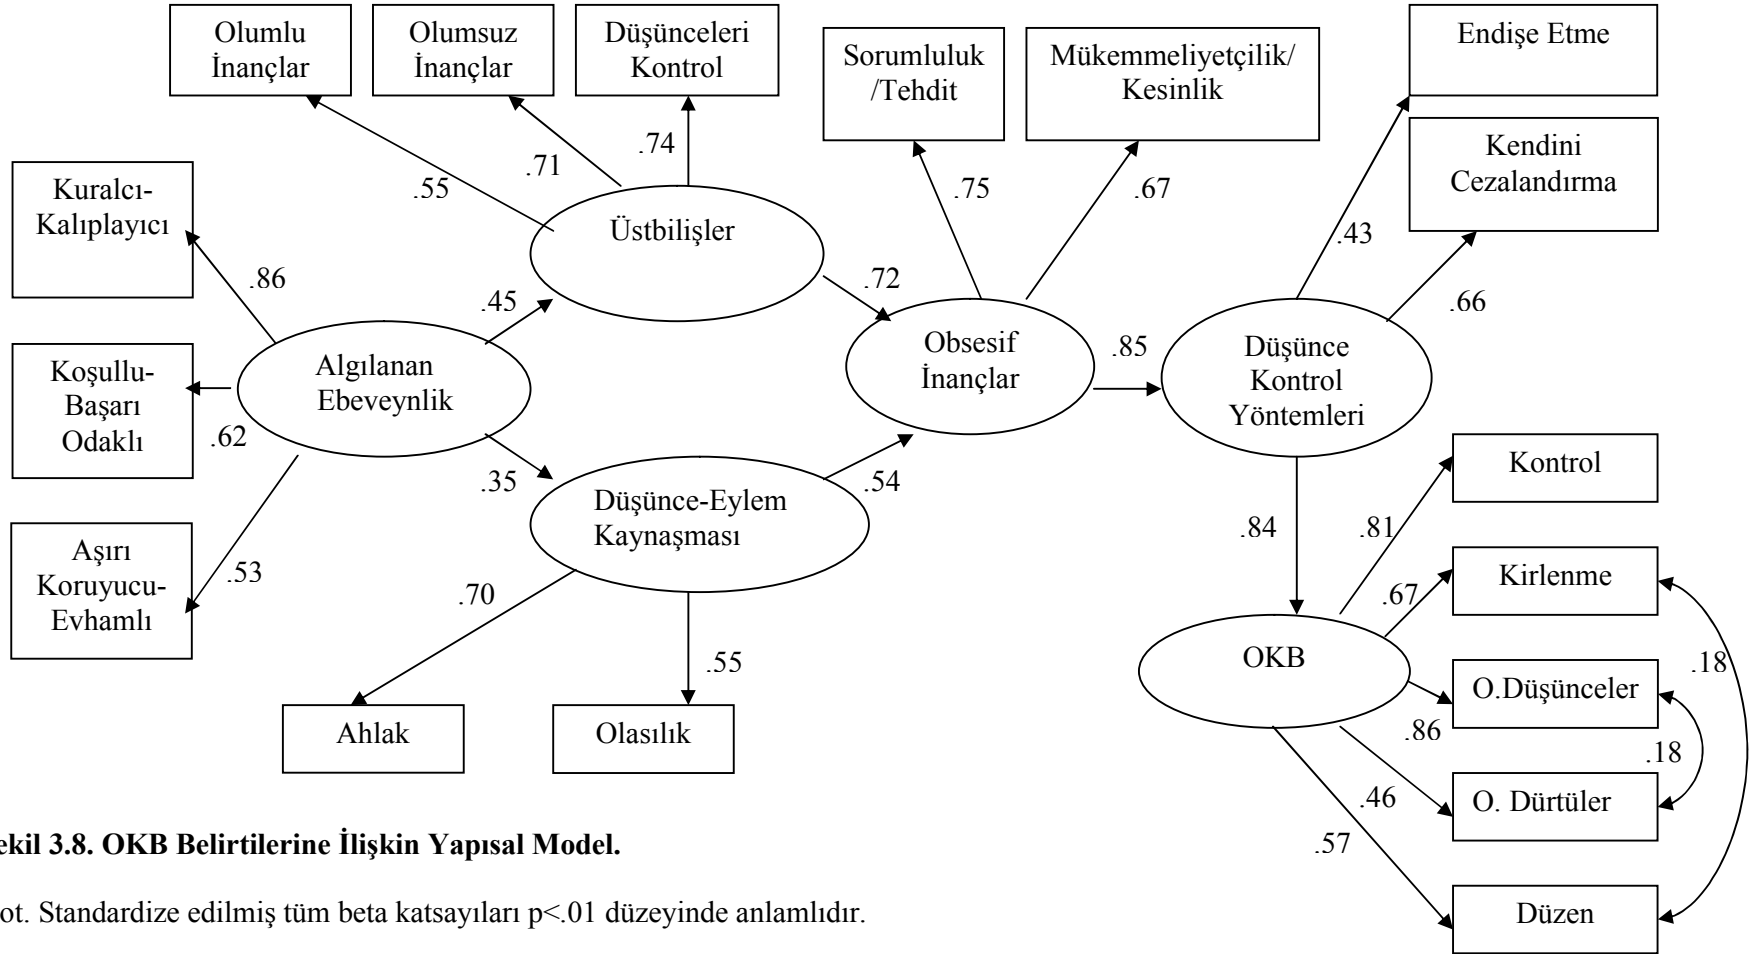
Olumlu İnançlar

Olumsuz İnançlar

Düşünceleri Kontrol

Sorumluluk /Tehdit

Mükemmeliyetçilik/ Kesinlik

Endişe Etme

Kendini Cezalandırma

.55

.71

.74

.75

.67

.43

Kuralcı-Kalıplayıcı

Üstbilişler

.86

.45

.72

.66

Koşullu-Başarı Odaklı

Algılanan Ebeveynlik

Obsesif İnançlar

.85

Düşünce Kontrol Yöntemleri

.62

.35

.54

Kontrol

Düşünce-Eylem Kaynaşması

.84

.81

Aşırı Koruyucu-Evhamlı

.53

.70

.67

Kirlenme

.55

OKB

.18

O.Düşünceler

Ahlak

Olasılık

.86

.18

.46

O. Dürtüler

ekil 3.8. OKB Belirtilerine İlişkin Yapısal Model.

.57

ot. Standardize edilmiş tüm beta katsayıları p<.01 düzeyinde anlamlıdır.

Düzen